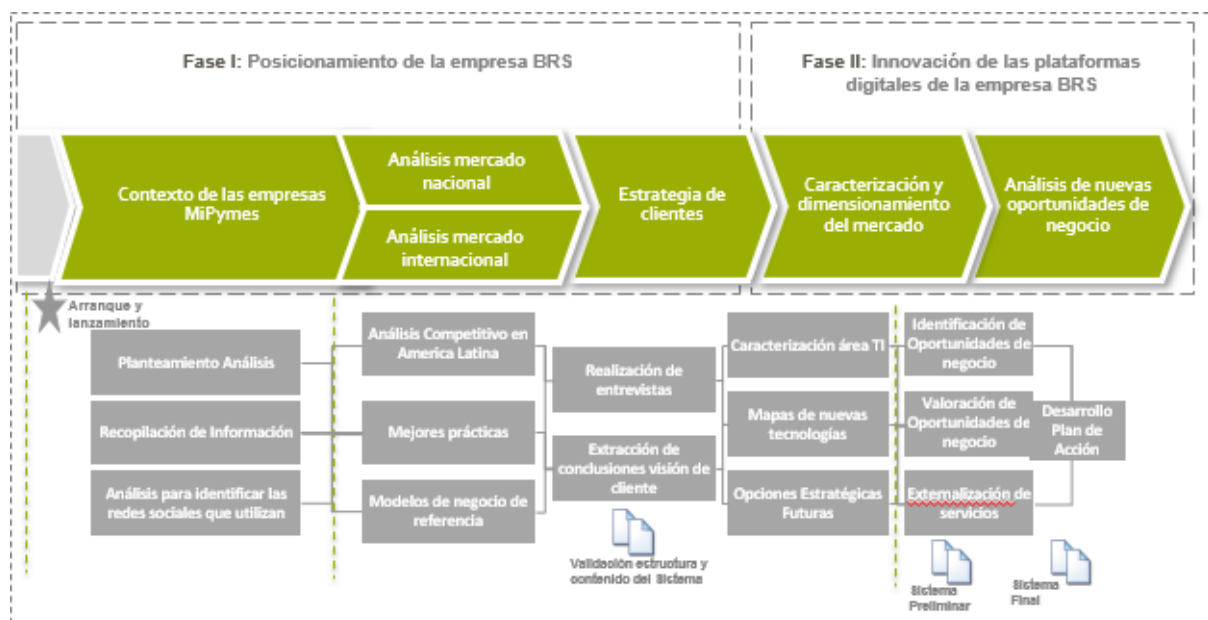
Fase I: Posicionamiento de la empresa BRS

Fase II: Innovación de las plataformas digitales de la empresa BRS

Contexto de las empresas MiPymes

Análisis mercado nacional

Análisis mercado internacional

Estrategia de clientes

Caracterización y dimensionamiento del mercado

Análisis de nuevas oportunidades de negocio

Arranque y lanzamiento

Planteamiento Análisis

Recopilación de Información

Análisis para identificar las redes sociales que utilizan

Análisis Competitivo en America Latina

Mejores prácticas

Modelos de negocio de referencia

Realización de entrevistas

Extracción de conclusiones visión de cliente

Validación estructura y contenido del Sistema

Caracterización área TI

Mapas de nuevas tecnologías

Opciones Estratégicas Futuras

Identificación de Oportunidades de negocio

Valoración de Oportunidades de negocio

Externalización de servicios

Desarrollo Plan de Acción

Sistema Preliminar

Sistema Final